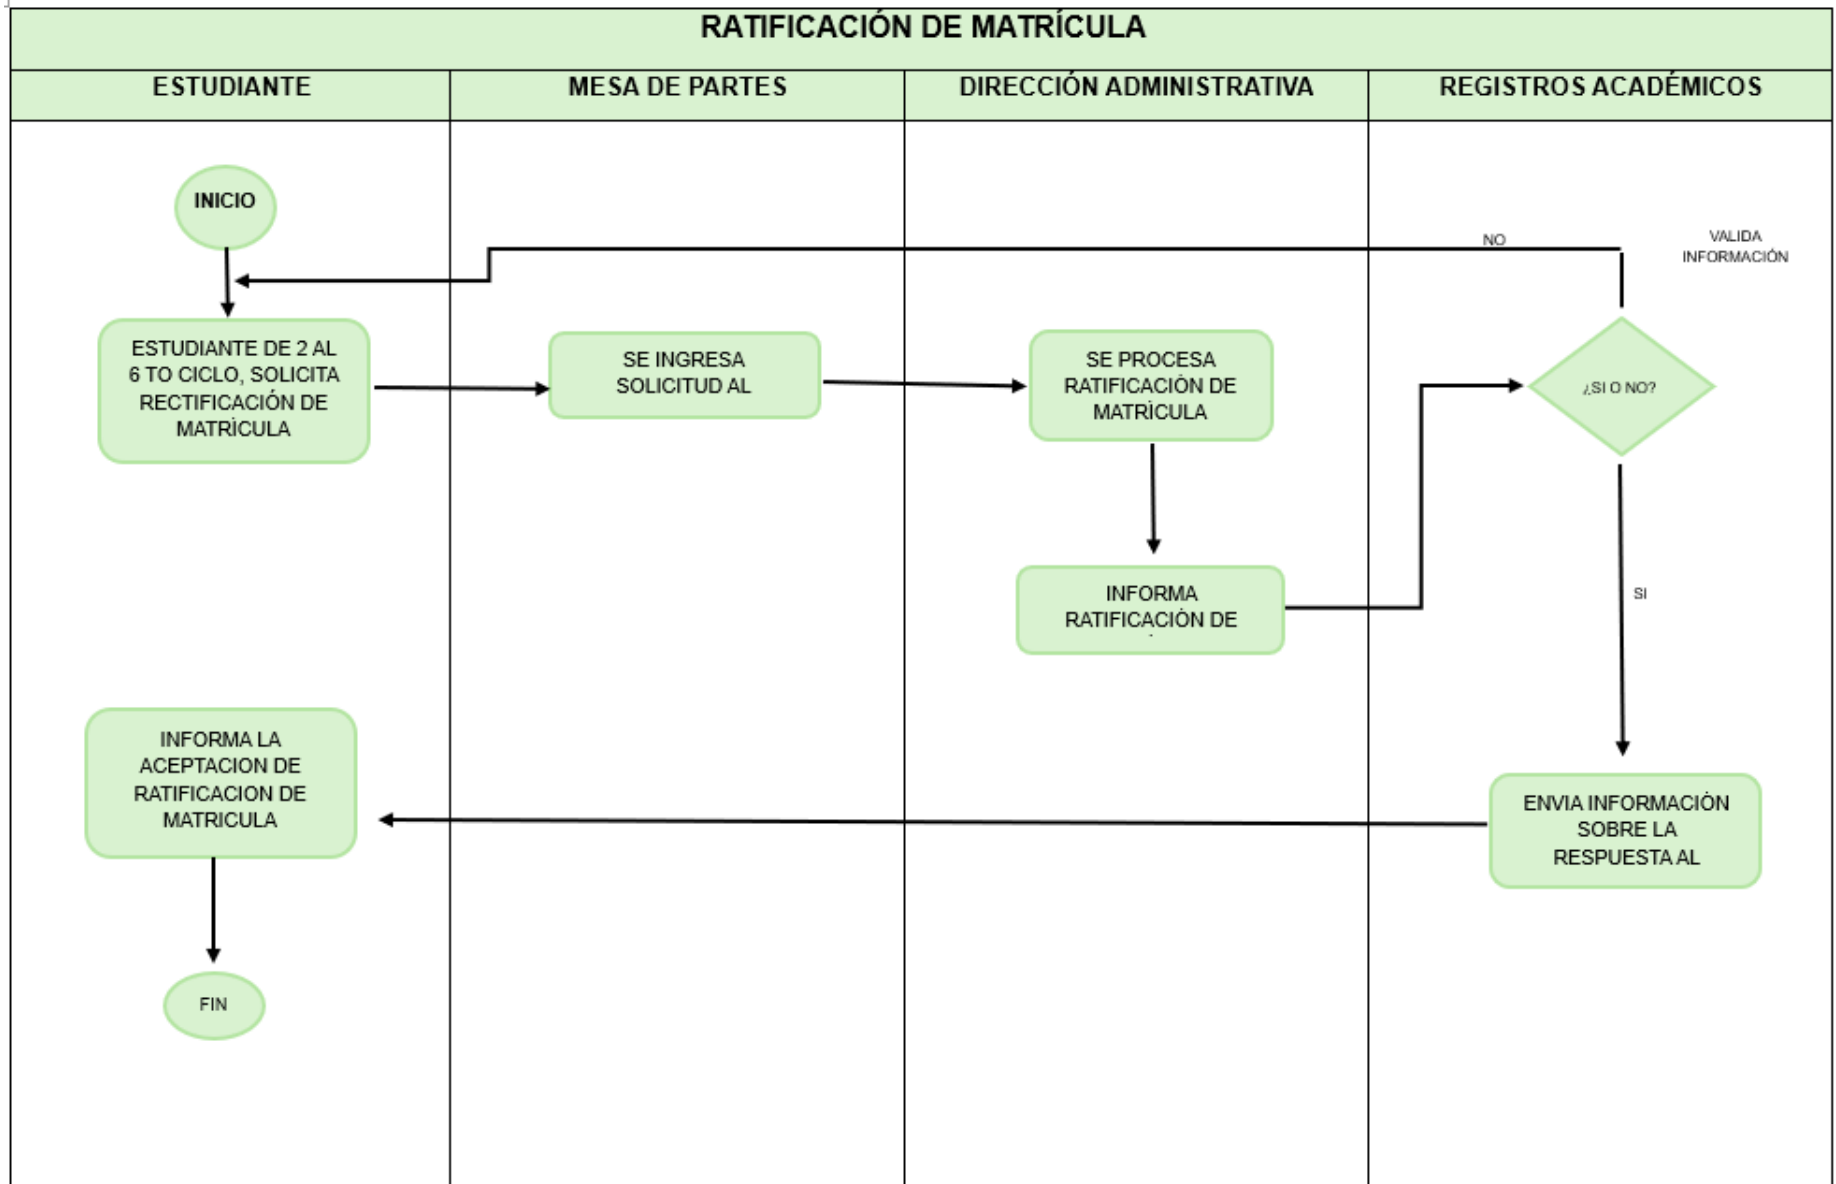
RATIFICACIÓN DE MATRÍCULA

| ESTUDIANTE | MESA DE PARTES | DIRECCIÓN ADMINISTRATIVA | REGISTROS ACADÉMICOS |
|---|---|---|---|

INICIO

NO

VALIDA INFORMACIÓN

ESTUDIANTE DE 2 AL 6 TO CICLO, SOLICITA RECTIFICACIÓN DE MATRÍCULA

SE INGRESA SOLICITUD AL

SE PROCESA RATIFICACIÓN DE MATRÍCULA

¿SI O NO?

INFORMA RATIFICACIÓN DE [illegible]

SI

INFORMA LA ACEPTACION DE RATIFICACION DE MATRICULA

ENVIA INFORMACIÓN SOBRE LA RESPUESTA AL

FIN